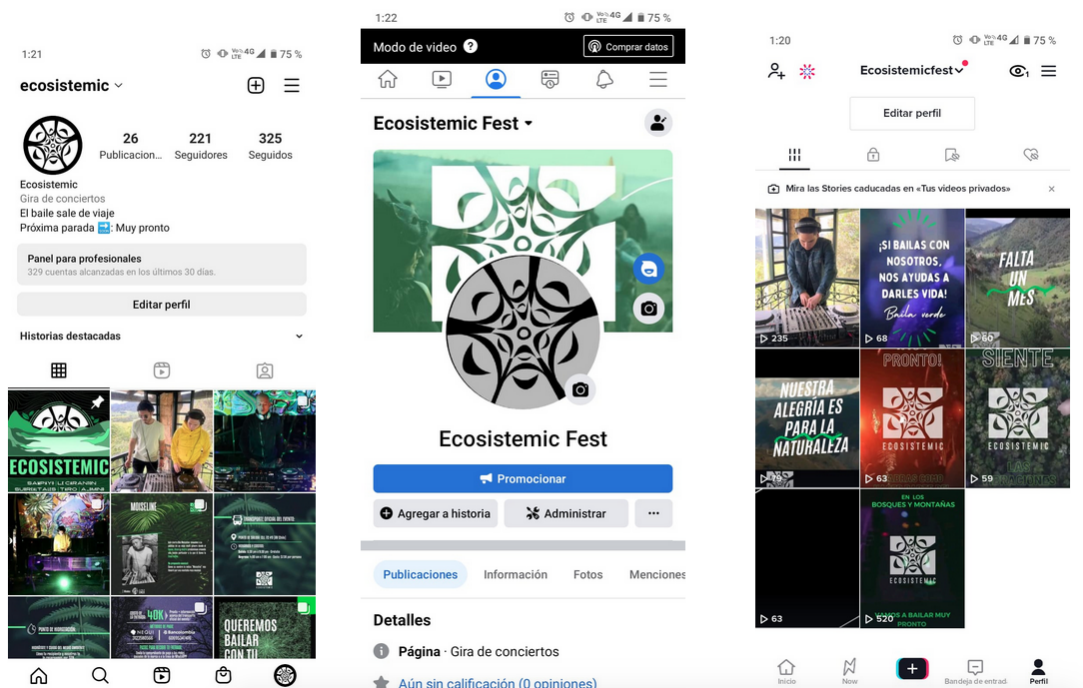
1:21

75 %

ecosistemic

26 Publicacion...
221 Seguidores
325 Seguidos

Ecosistemic
Gira de conciertos
El baile sale de viaje
Próxima parada ➡️: Muy pronto

Panel para profesionales
329 cuentas alcanzadas en los últimos 30 días.

Editar perfil

Historias destacadas

ECOSISTEMIC

MOUSELINE

40K

QUEREMOS BAILAR CON TU

1:22

75 %

Modo de video

Comprar datos

Ecosistemic Fest

Ecosistemic Fest

Promocionar

Agregar a historia

Administrar

...

Publicaciones

Información

Fotos

Menciones

Detalles

Página · Gira de conciertos

Aún sin calificación (0 opiniones)

1:20

75 %

Ecosistemicfest

Editar perfil

Mira las Stories caducadas en «Tus videos privados»

235

¡SI BAILAS CON NOSOTROS, NOS AYUDAS A DARLES VIDA!

Baila verde

68

FALTA UN MES

60

NUESTRA ALEGRÍA ES PARA LA NATURALEZA

PRONTO!

ECOSISTEMIC

63

SIENTE

ECOSISTEMIC

59

EN LOS BOSQUES Y MONTAÑAS

ECOSISTEMIC

VAMOS A BAILAR MUY PRONTO

63

520

Inicio

Now

Bandeja de entrad.

Perfil